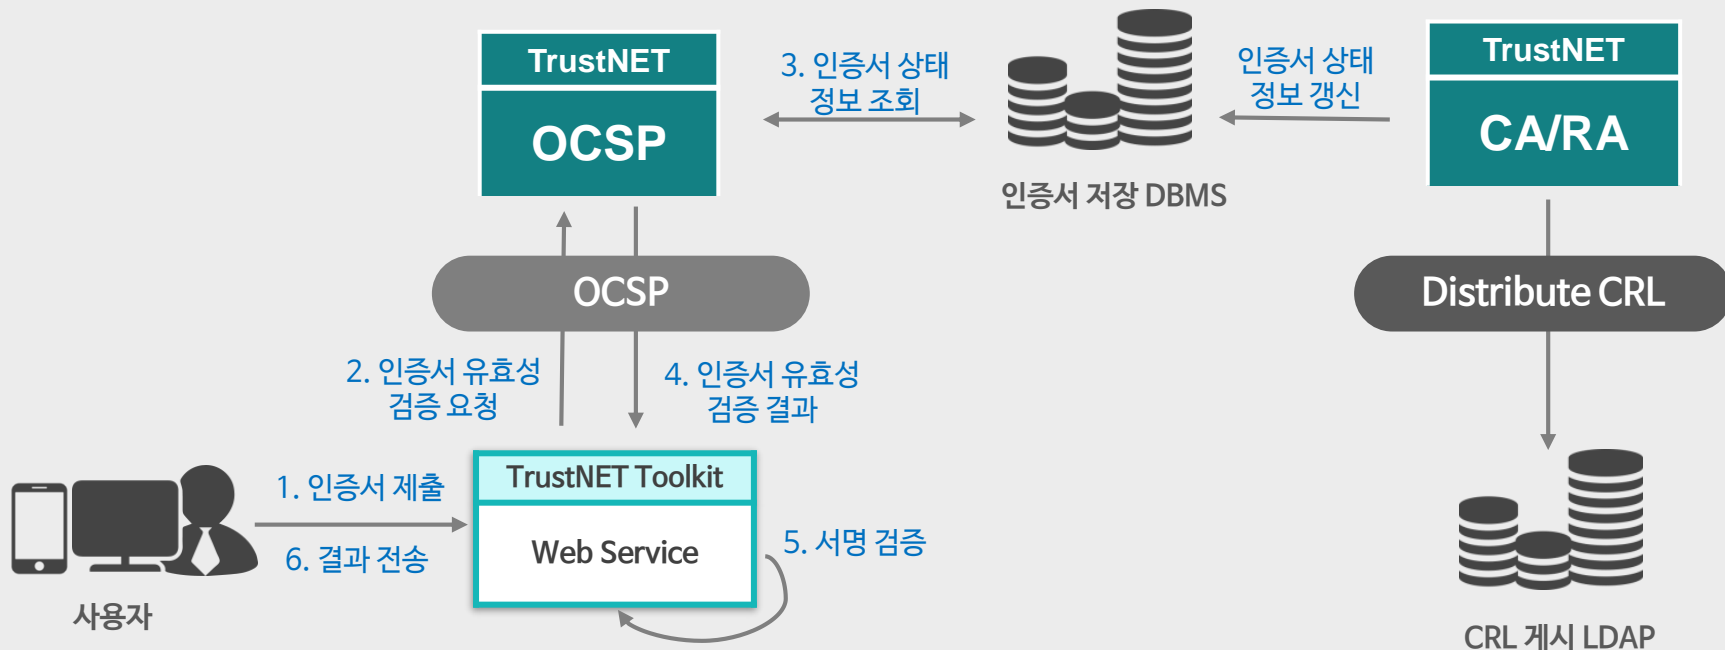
TrustNET
OCSP

3. 인증서 상태
정보 조회

인증서 저장 DBMS

인증서 상태
정보 갱신

TrustNET
CA/RA

OCSP

Distribute CRL

2. 인증서 유효성
검증 요청

4. 인증서 유효성
검증 결과

1. 인증서 제출

6. 결과 전송

TrustNET Toolkit
Web Service

5. 서명 검증

사용자

CRL 게시 LDAP